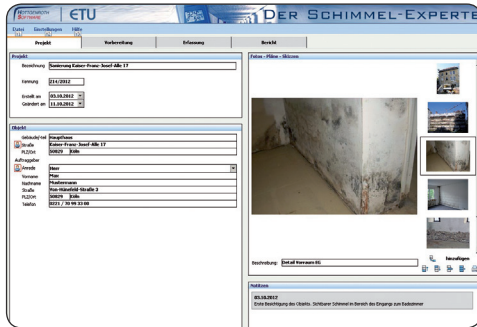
HOTTGENROTH SOFTWARE | ETU | DER SCHIMMEL-EXPERTE

Datei Einstellungen Hilfe

Projekt | Vorbereitung | Erfassung | Bericht

Projekt
Bezeichnung Sanierung Kaiser-Franz-Josef-Alle 17
Kennung 214/2012
Erstellt am 03.10.2012
Geändert am 11.10.2012

Objekt
Gebäudeteil Haupthaus
Straße Kaiser-Franz-Josef-Alle 17
PLZ/Ort 50829 Köln
Auftraggeber
Anrede Herr
Vorname Max
Nachname Mustermann
Straße Von-Hünefeld-Straße 3
PLZ/Ort 50829 Köln
Telefon 0221 / 70 99 33 00

Fotos - Pläne - Skizzen
Beschreibung: Detail Vorraum EG
Hinzufügen

Notizen
03.10.2012
Erste Besichtigung des Objekts. Sichtbarer Schimmel im Bereich des Eingangs zum Badezimmer